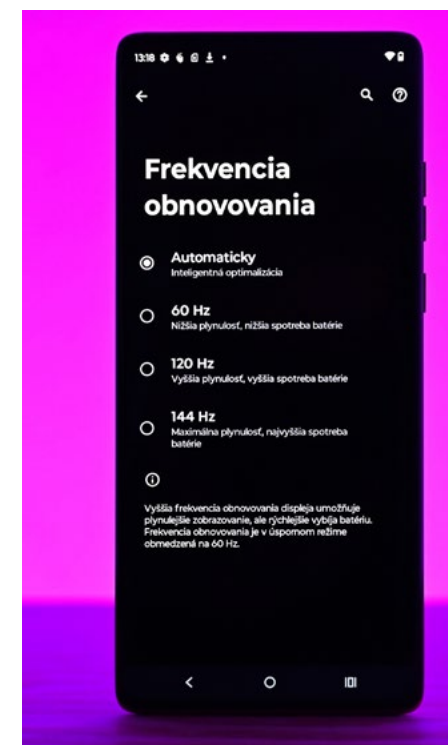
13:18

Frekvencia obnovovania

Automaticky
Inteligentná optimalizácia

60 Hz
Nižšia plynulosť, nižšia spotreba batérie

120 Hz
Vyššia plynulosť, vyššia spotreba batérie

144 Hz
Maximálna plynulosť, najvyššia spotreba batérie

Vyššia frekvencia obnovovania displeja umožňuje plynulejšie zobrazovanie, ale rýchlejšie vybíja batériu. Frekvencia obnovovania je v úspornom režime obmedzená na 60 Hz.